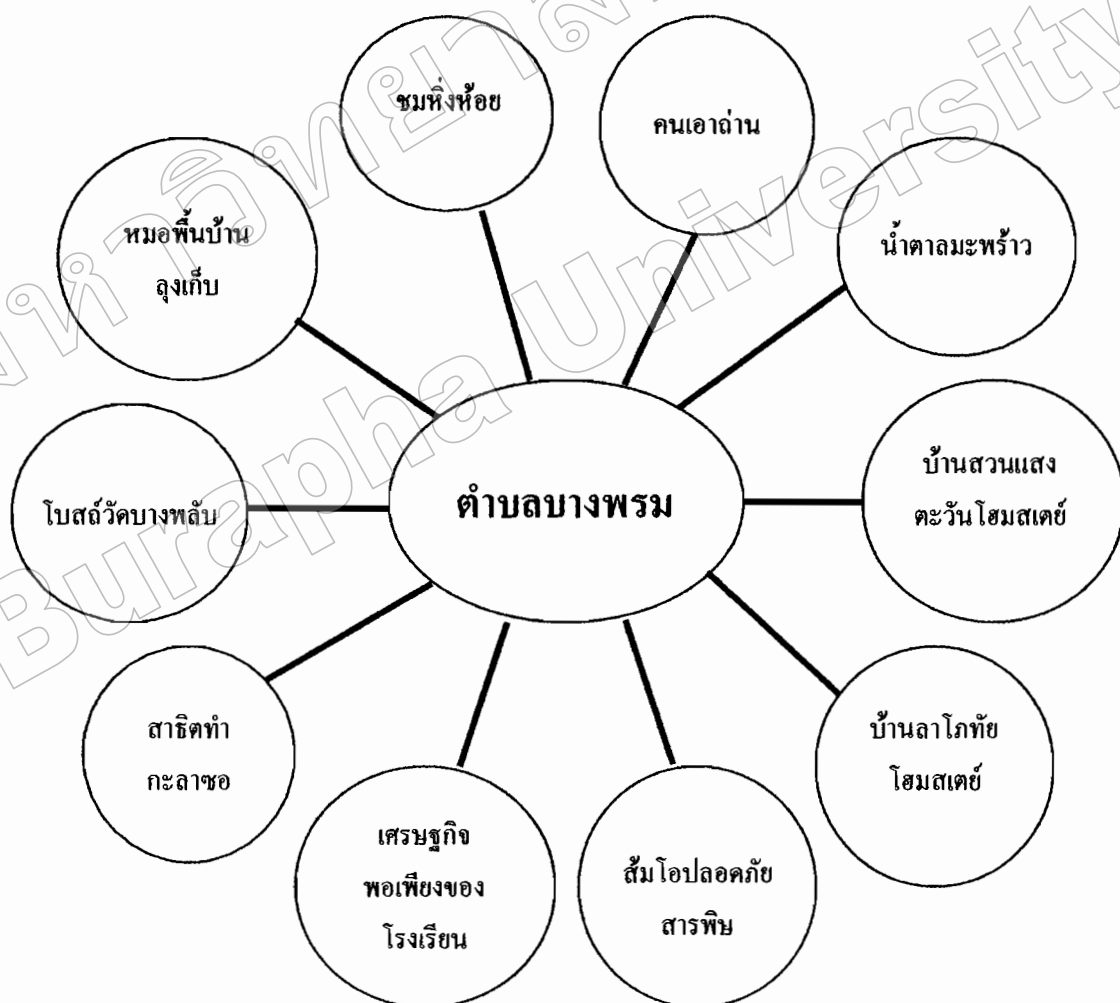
ชมหิ่งห้อย

คนเอาถ่าน

หมอพื้นบ้าน ลุงเก็บ

น้ำตาลมะพร้าว

โบสถ์วัดบางพลับ

ตำบลบางพรม

บ้านสวนแสง ตะวันโฮมสเตย์

สาธิตทำ กะลาซอ

บ้านลาโภทัย โฮมสเตย์

เศรษฐกิจ พอเพียงของ โรงเรียน

ส้มโอปลอดภัย สารพิษ

Burapha University